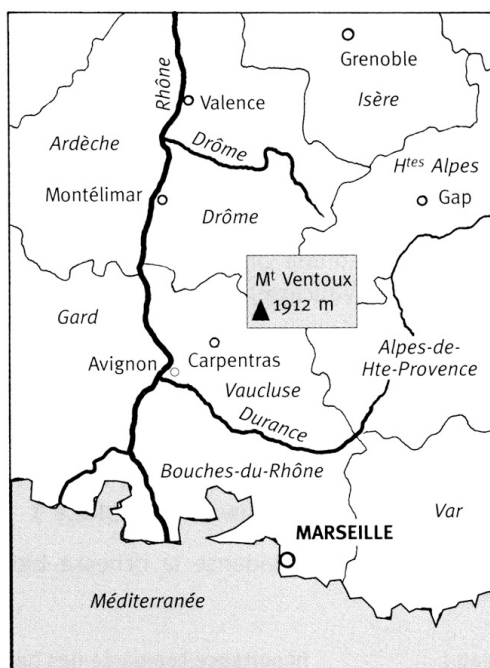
Grenoble
Rhône
Valence
Isère
Ardèche
Drôme
H$^{tes}$ Alpes
Montélimar
Gap
Drôme
M$^{t}$ Ventoux
1912 m
Gard
Carpentras
Alpes-de-Hte-Provence
Avignon
Vaucluse
Durance
Bouches-du-Rhône
Var
MARSEILLE
Méditerranée